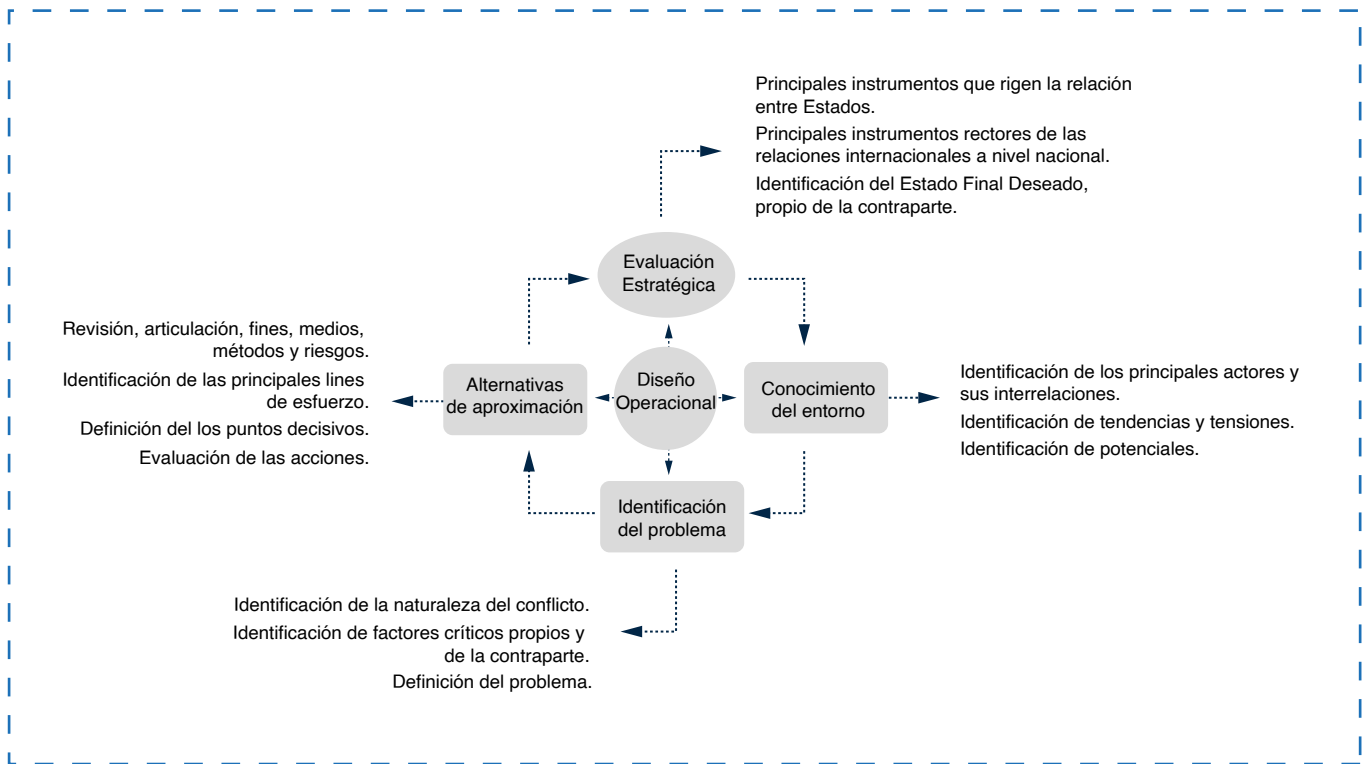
Principales instrumentos que rigen la relación entre Estados.

Principales instrumentos rectores de las relaciones internacionales a nivel nacional.

Identificación del Estado Final Deseado, propio de la contraparte.

Evaluación Estratégica

Revisión, articulación, fines, medios, métodos y riesgos.

Identificación de las principales lines de esfuerzo.

Definición del los puntos decisivos.

Evaluación de las acciones.

Alternativas de aproximación

Diseño Operacional

Conocimiento del entorno

Identificación de los principales actores y sus interrelaciones.

Identificación de tendencias y tensiones.

Identificación de potenciales.

Identificación del problema

Identificación de la naturaleza del conflicto.

Identificación de factores críticos propios y de la contraparte.

Definición del problema.